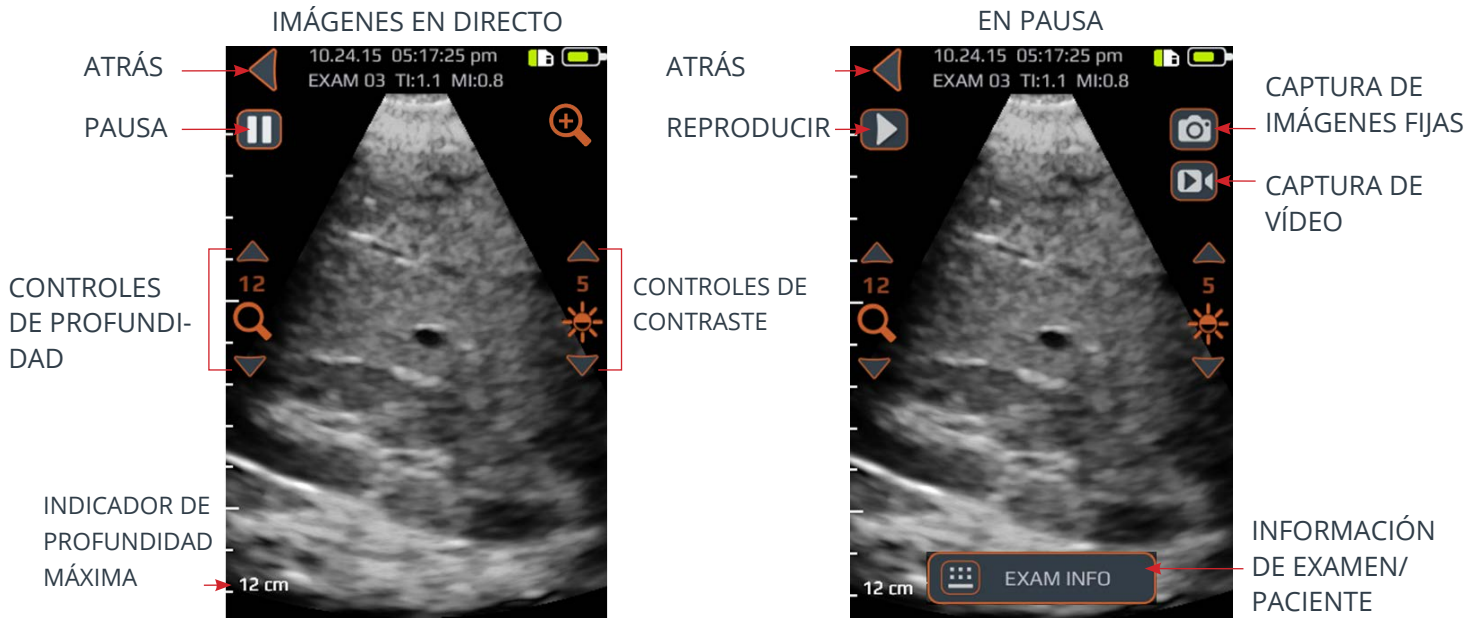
IMÁGENES EN DIRECTO

ATRÁS

10.24.15 05:17:25 pm
EXAM 03 TI:1.1 MI:0.8

PAUSA

CONTROLES DE PROFUNDIDAD

12

5

CONTROLES DE CONTRASTE

INDICADOR DE PROFUNDIDAD MÁXIMA

12 cm

EN PAUSA

ATRÁS

10.24.15 05:17:25 pm
EXAM 03 TI:1.1 MI:0.8

CAPTURA DE IMÁGENES FIJAS

REPRODUCIR

CAPTURA DE VÍDEO

12

5

12 cm

EXAM INFO

INFORMACIÓN DE EXAMEN/ PACIENTE